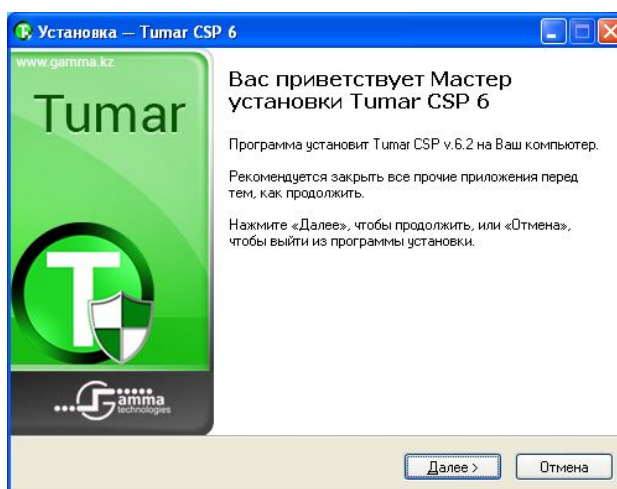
Установка — Tumar CSP 6

www.gamma.kz

Tumar

Gamma technologies

Вас приветствует Мастер установки Tumar CSP 6

Программа установит Tumar CSP v.6.2 на Ваш компьютер.

Рекомендуется закрыть все прочие приложения перед тем, как продолжить.

Нажмите «Далее», чтобы продолжить, или «Отмена», чтобы выйти из программы установки.

Далее >

Отмена